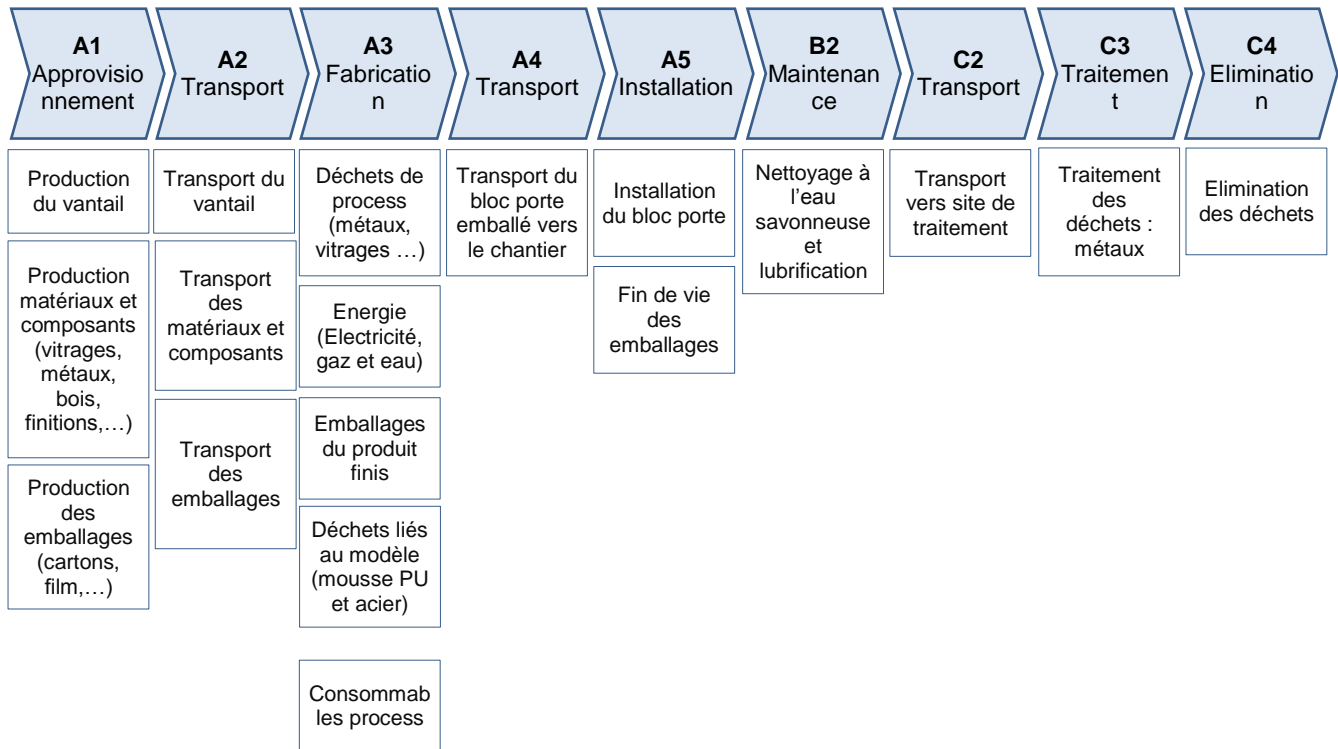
A1 Approvisionnement

A2 Transport

A3 Fabrication

A4 Transport

A5 Installation

B2 Maintenance

C2 Transport

C3 Traitement

C4 Elimination

Production du vantail

Production matériaux et composants (vitrages, métaux, bois, finitions,…)

Production des emballages (cartons, film,…)

Transport du vantail

Transport des matériaux et composants

Transport des emballages

Déchets de process (métaux, vitrages …)

Energie (Electricité, gaz et eau)

Emballages du produit finis

Déchets liés au modèle (mousse PU et acier)

Consommables process

Transport du bloc porte emballé vers le chantier

Installation du bloc porte

Fin de vie des emballages

Nettoyage à l'eau savonneuse et lubrification

Transport vers site de traitement

Traitement des déchets : métaux

Elimination des déchets